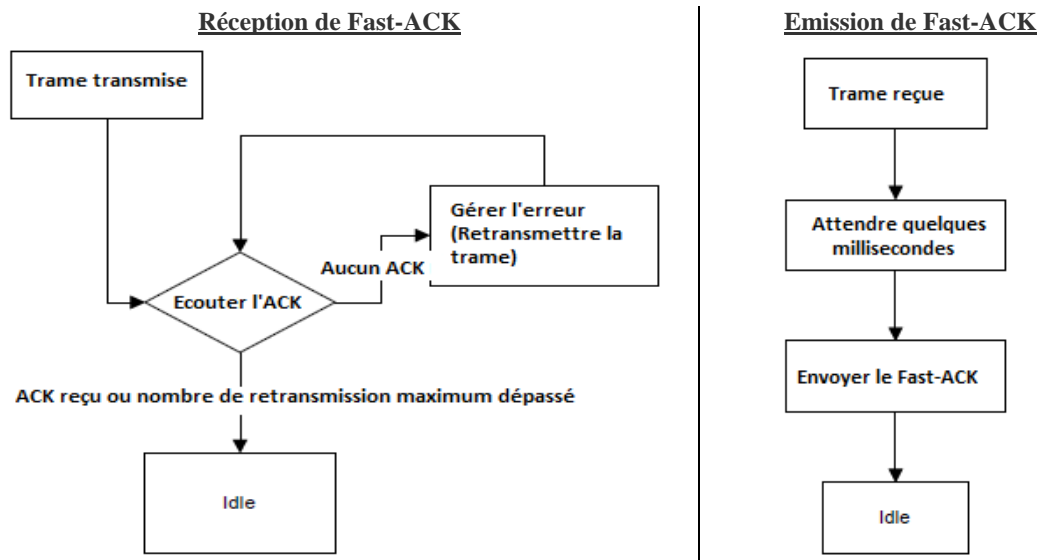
Réception de Fast-ACK

Trame transmise

Gérer l'erreur (Retransmettre la trame)

Aucun ACK

Ecouter l'ACK

ACK reçu ou nombre de retransmission maximum dépassé

Idle

Emission de Fast-ACK

Trame reçue

Attendre quelques millisecondes

Envoyer le Fast-ACK

Idle